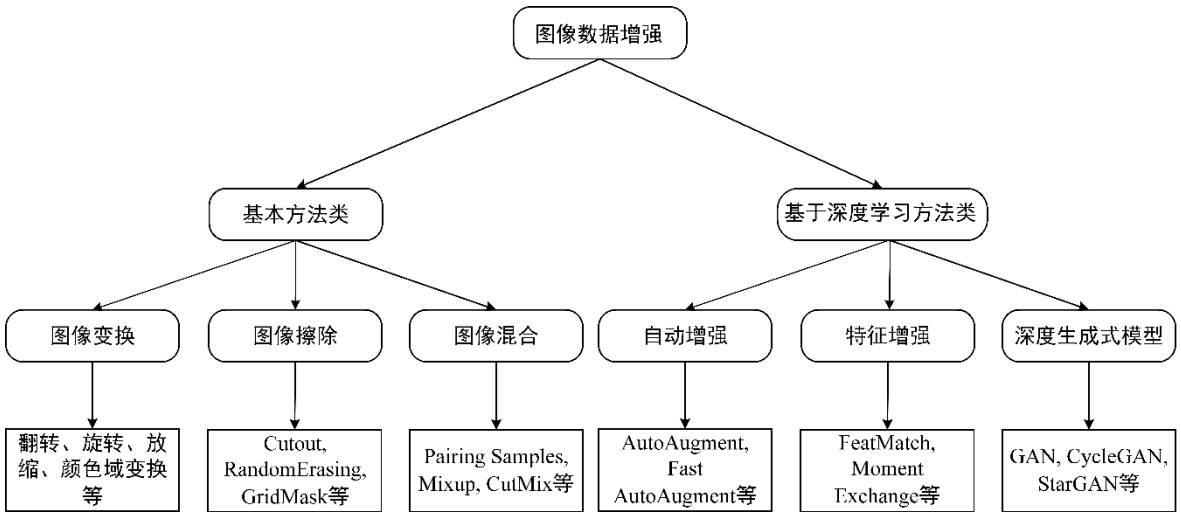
图像数据增强

基本方法类

基于深度学习方法类

图像变换

图像擦除

图像混合

自动增强

特征增强

深度生成式模型

翻转、旋转、放缩、颜色域变换等

Cutout, RandomErasing, GridMask等

Pairing Samples, Mixup, CutMix等

AutoAugment, Fast AutoAugment等

FeatMatch, Moment Exchange等

GAN, CycleGAN, StarGAN等